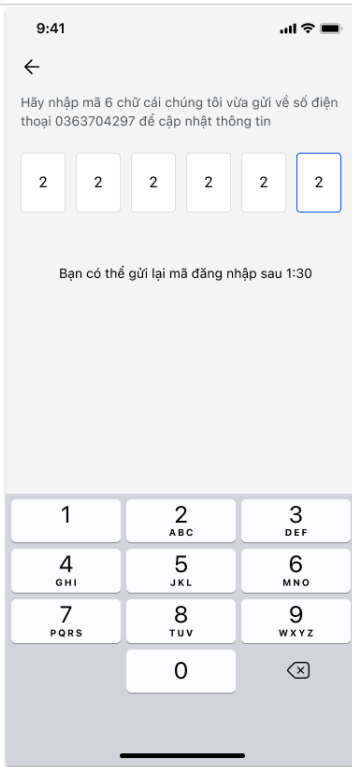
9:41

←

Hãy nhập mã 6 chữ cái chúng tôi vừa gửi về số điện thoại 0363704297 để cập nhật thông tin

2 2 2 2 2 2

Bạn có thể gửi lại mã đăng nhập sau 1:30

1
2 ABC
3 DEF
4 GHI
5 JKL
6 MNO
7 PQRS
8 TUV
9 WXYZ
0